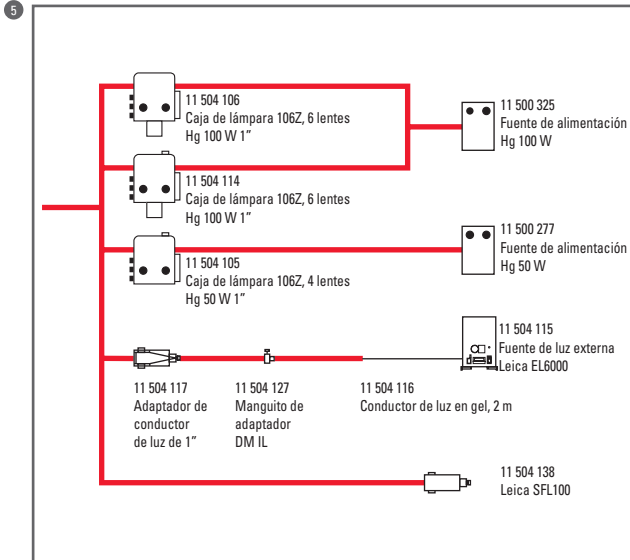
5

11 504 106
Caja de lámpara 106Z, 6 lentes
Hg 100 W 1"

11 500 325
Fuente de alimentación
Hg 100 W

11 504 114
Caja de lámpara 106Z, 6 lentes
Hg 100 W 1"

11 500 277
Fuente de alimentación
Hg 50 W

11 504 105
Caja de lámpara 106Z, 4 lentes
Hg 50 W 1"

11 504 115
Fuente de luz externa
Leica EL6000

11 504 117
Adaptador de conductor de luz de 1"

11 504 127
Manguito de adaptador
DM IL

11 504 116
Conductor de luz en gel, 2 m

11 504 138
Leica SFL100